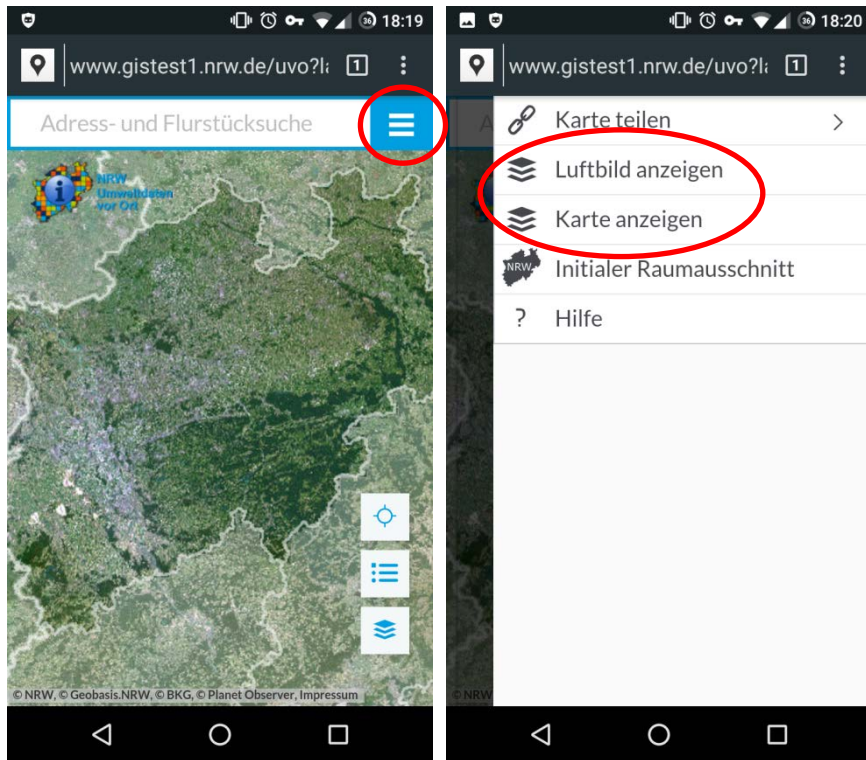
18:19

www.gistest1.nrw.de/uvo?la

1

Adress- und Flurstücksuche

NRW
Umweltdaten
vor Ort

© NRW, © Geobasis.NRW, © BKG, © Planet Observer, Impressum

18:20

www.gistest1.nrw.de/uvo?la

1

Karte teilen

Luftbild anzeigen

Karte anzeigen

NRW

Initialer Raumausschnitt

?

Hilfe

© NRW